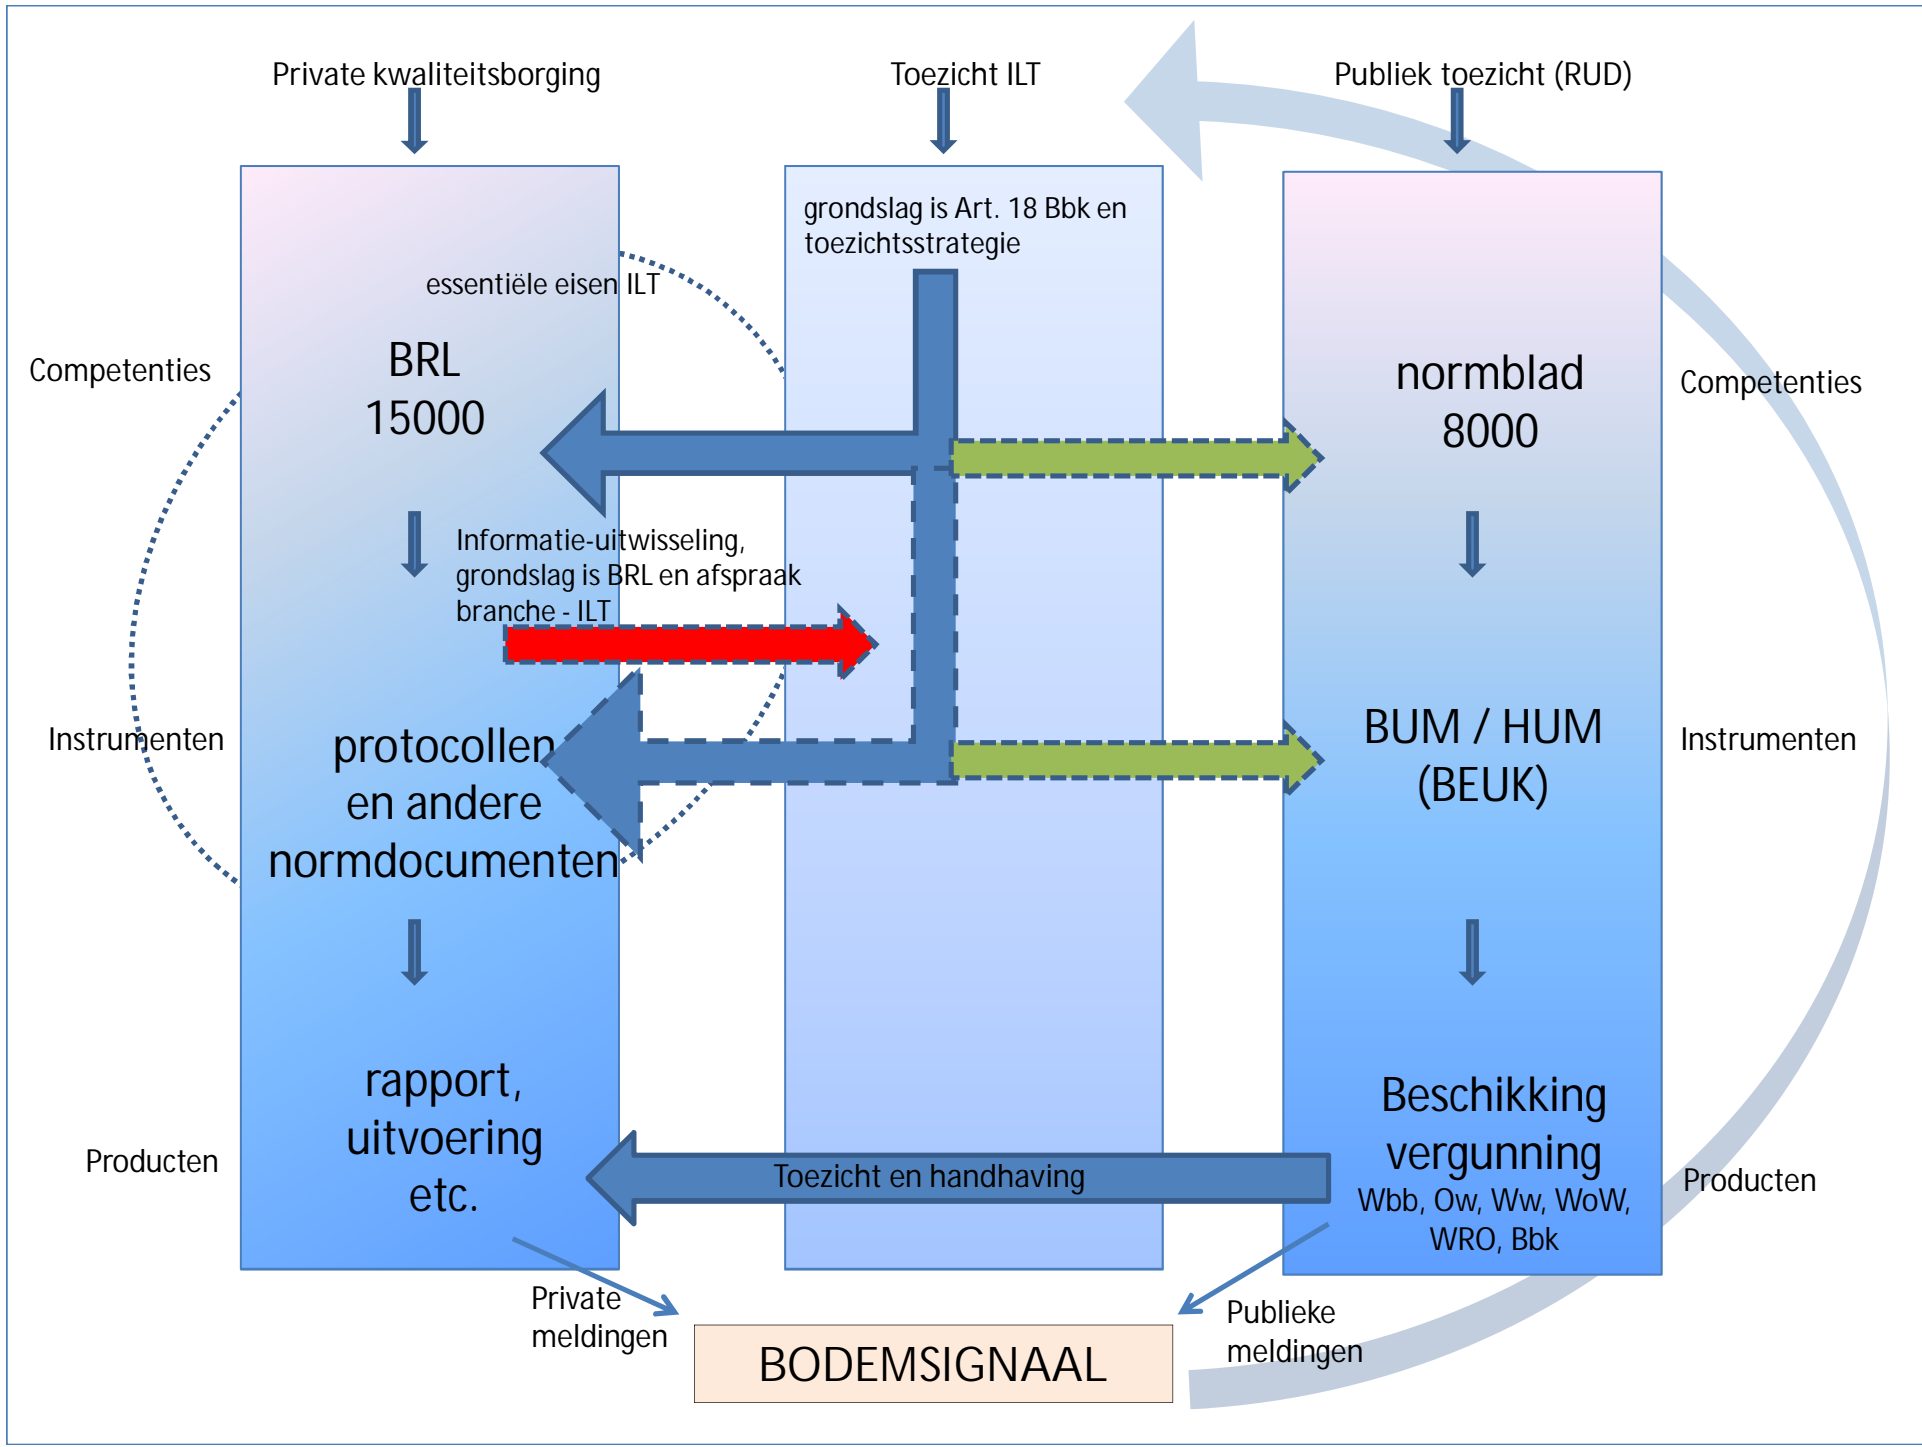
Private kwaliteitsborging

Toezicht ILT

Publiek toezicht (RUD)

grondslag is Art. 18 Bbk en toezichtsstrategie

essentiële eisen ILT

Competenties

BRL 15000

normblad 8000

Competenties

Informatie-uitwisseling, grondslag is BRL en afspraak branche - ILT

Instrumenten

protocollen en andere normdocumenten

BUM / HUM (BEUK)

Instrumenten

rapport, uitvoering etc.

Producten

Toezicht en handhaving

Beschikking vergunning

Wbb, Ow, Ww, WoW, WRO, Bbk

Producten

Private meldingen

BODEMSIGNAAL

Publieke meldingen